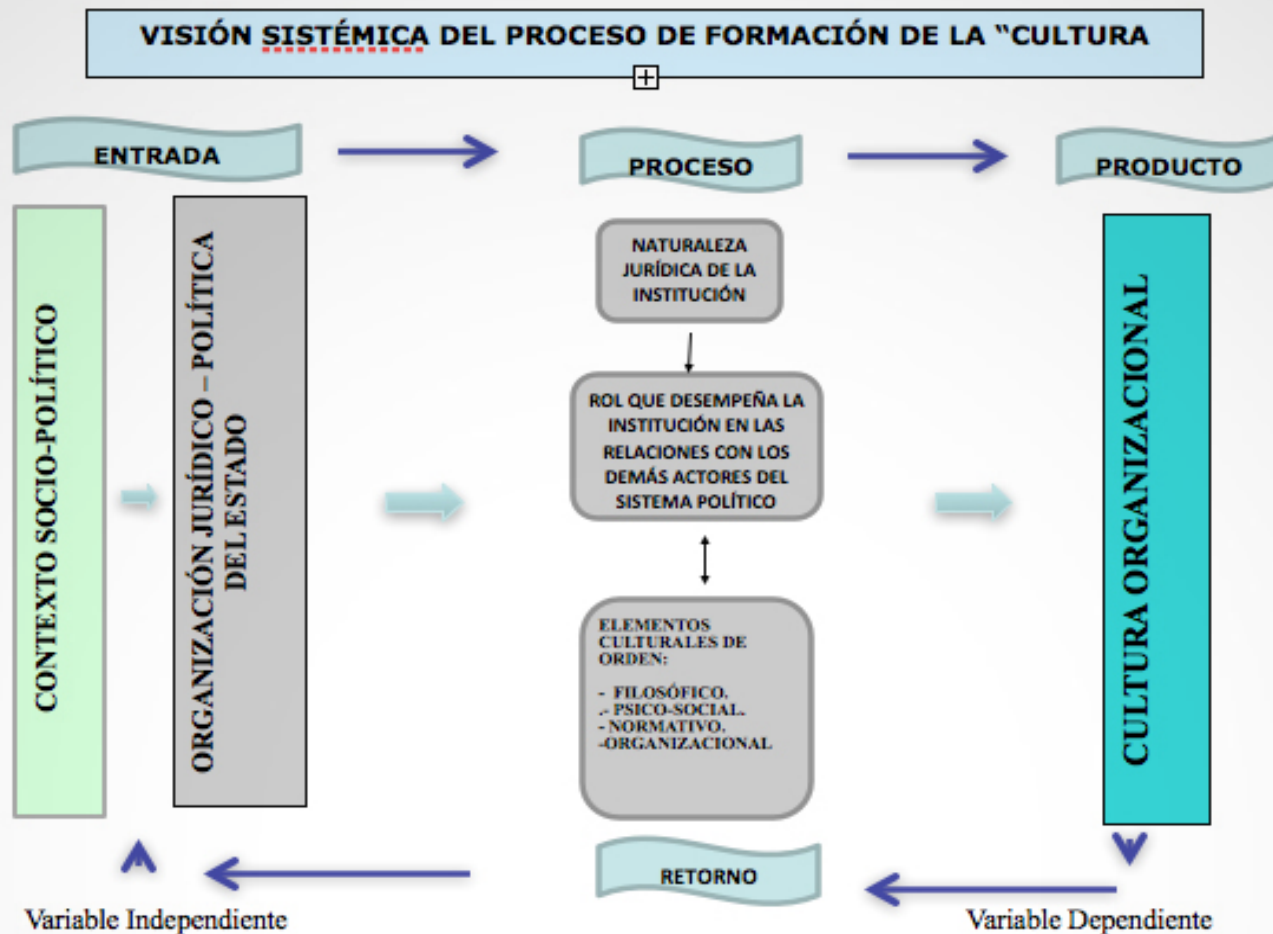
VISIÓN SISTÉMICA DEL PROCESO DE FORMACIÓN DE LA "CULTURA

ENTRADA

PROCESO

PRODUCTO

CONTEXTO SOCIO-POLÍTICO

ORGANIZACIÓN JURÍDICO – POLÍTICA DEL ESTADO

NATURALEZA JURÍDICA DE LA INSTITUCIÓN

ROL QUE DESEMPEÑA LA INSTITUCIÓN EN LAS RELACIONES CON LOS DEMÁS ACTORES DEL SISTEMA POLÍTICO

ELEMENTOS CULTURALES DE ORDEN:

- FILOSÓFICO.
.- PSICO-SOCIAL.
- NORMATIVO.
-ORGANIZACIONAL

CULTURA ORGANIZACIONAL

RETORNO

Variable Independiente

Variable Dependiente